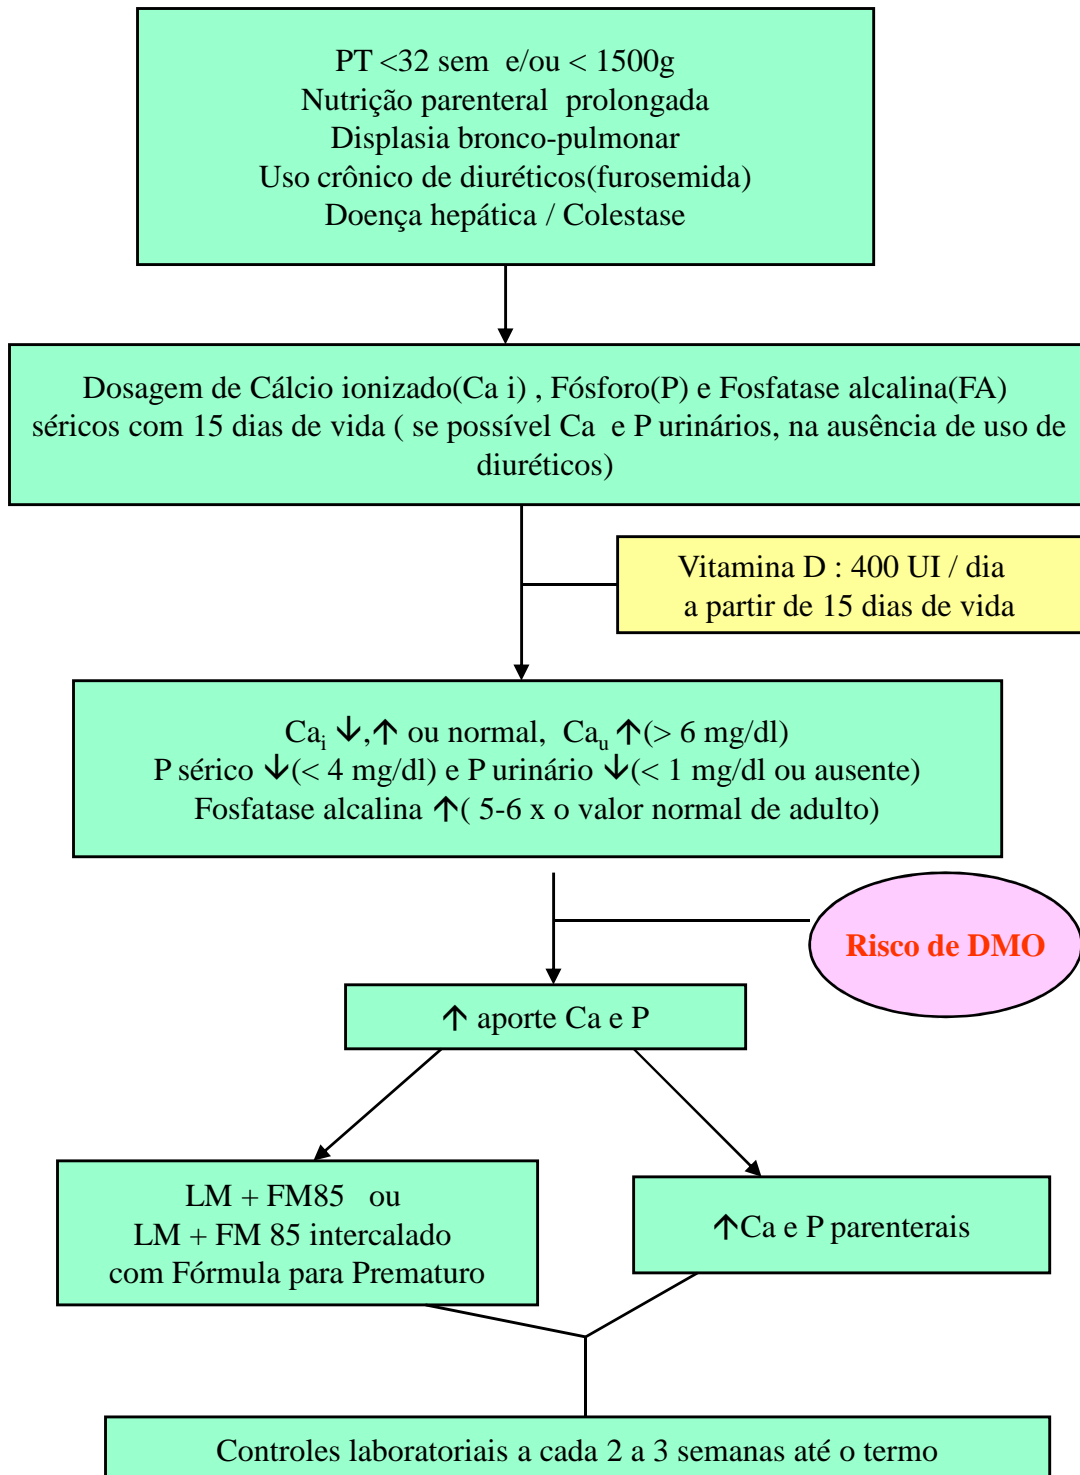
PT <32 sem e/ou < 1500g
Nutrição parenteral prolongada
Displasia bronco-pulmonar
Uso crônico de diuréticos(furosemida)
Doença hepática / Colestase

Dosagem de Cálcio ionizado(Ca i) , Fósforo(P) e Fosfatase alcalina(FA) séricos com 15 dias de vida ( se possível Ca e P urinários, na ausência de uso de diuréticos)

Vitamina D : 400 UI / dia
a partir de 15 dias de vida

$Ca_i$ ↓,↑ ou normal, $Ca_u$ ↑(> 6 mg/dl)
P sérico ↓(< 4 mg/dl) e P urinário ↓(< 1 mg/dl ou ausente)
Fosfatase alcalina ↑( 5-6 x o valor normal de adulto)

Risco de DMO

↑ aporte Ca e P

LM + FM85 ou
LM + FM 85 intercalado
com Fórmula para Prematuro

↑Ca e P parenterais

Controles laboratoriais a cada 2 a 3 semanas até o termo